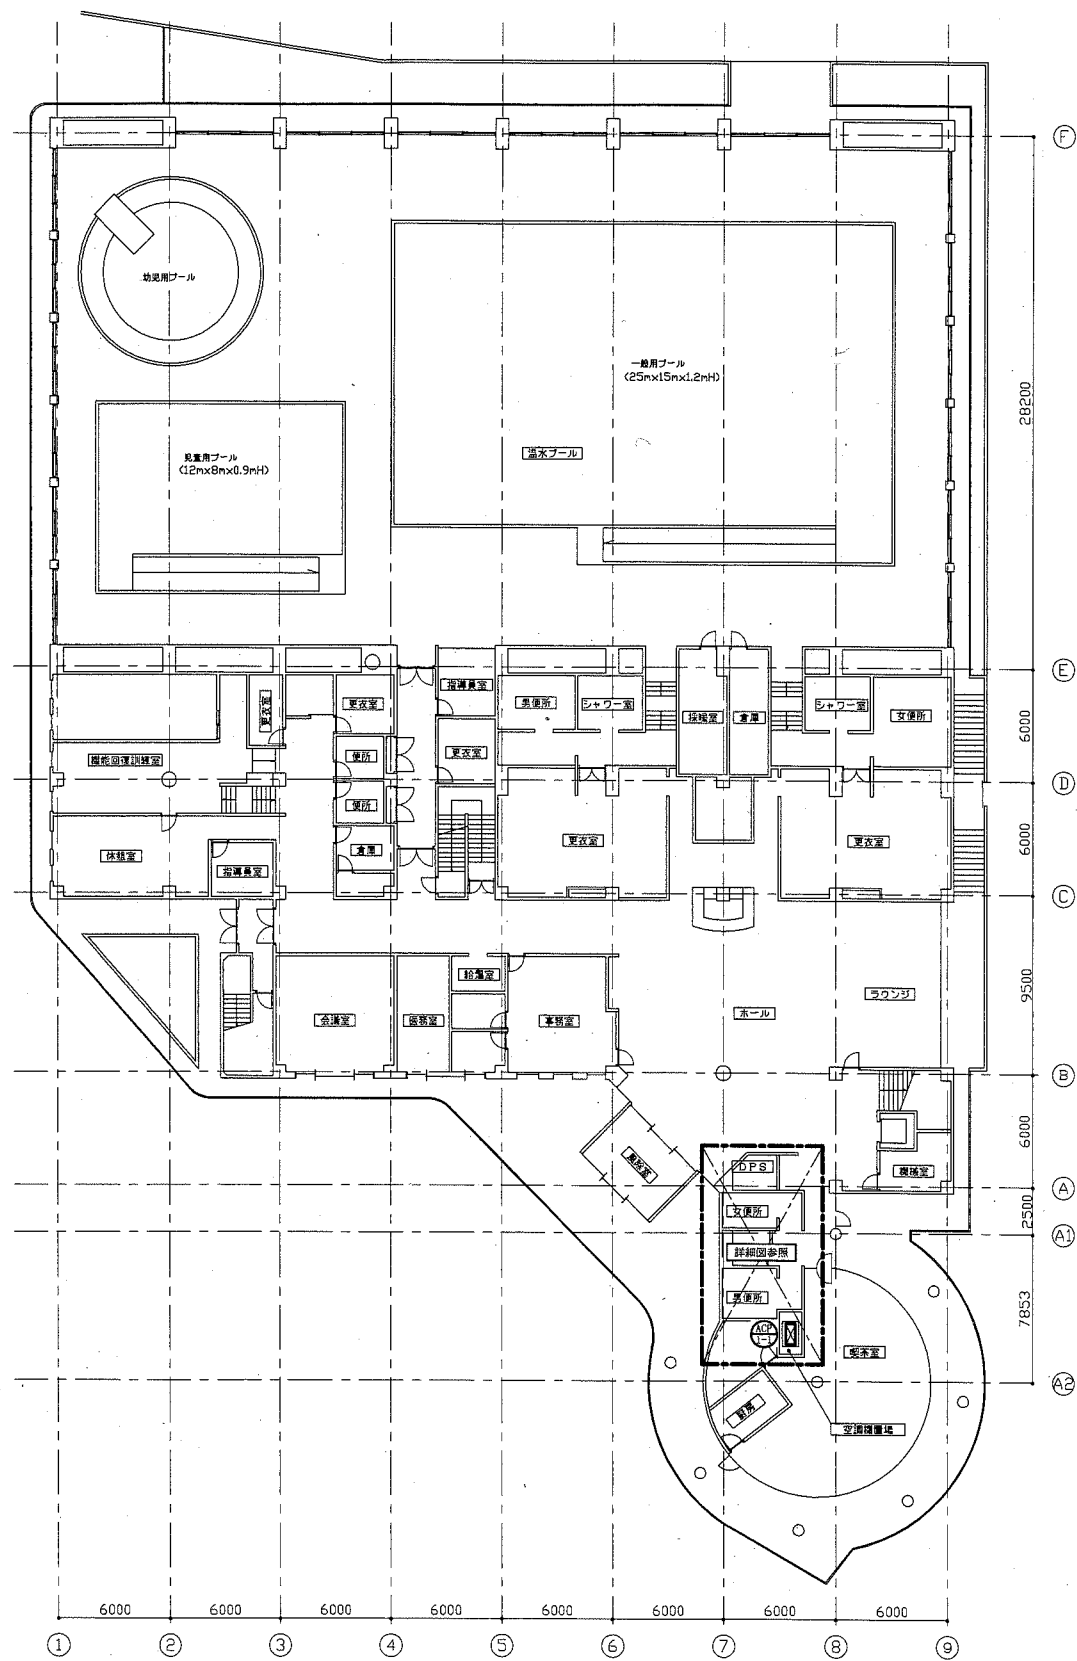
幼児用プール

一般用プール
(25m×15m×1.2mH)

温水プール

児童用プール
(12m×8m×0.9mH)

28200

指導員室
男便所
シャワー室
採暖室
倉庫
シャワー室
女便所
更衣室
更衣室
機能回復訓練室
便所
便所
更衣室
倉庫
休憩室
指導員室
更衣室
更衣室

6000
6000

給湯室
会議室
医務室
事務室
ホール
ラウンジ

9500

風除室
DPS
女便所
詳細図参照
男便所
ACP 1-1
機械室
喫茶室
厨房
空調機置場

6000
2500
7853

F
E
D
C
B
A
A1
A2

6000 6000 6000 6000 6000 6000 6000 6000

① ② ③ ④ ⑤ ⑥ ⑦ ⑧ ⑨